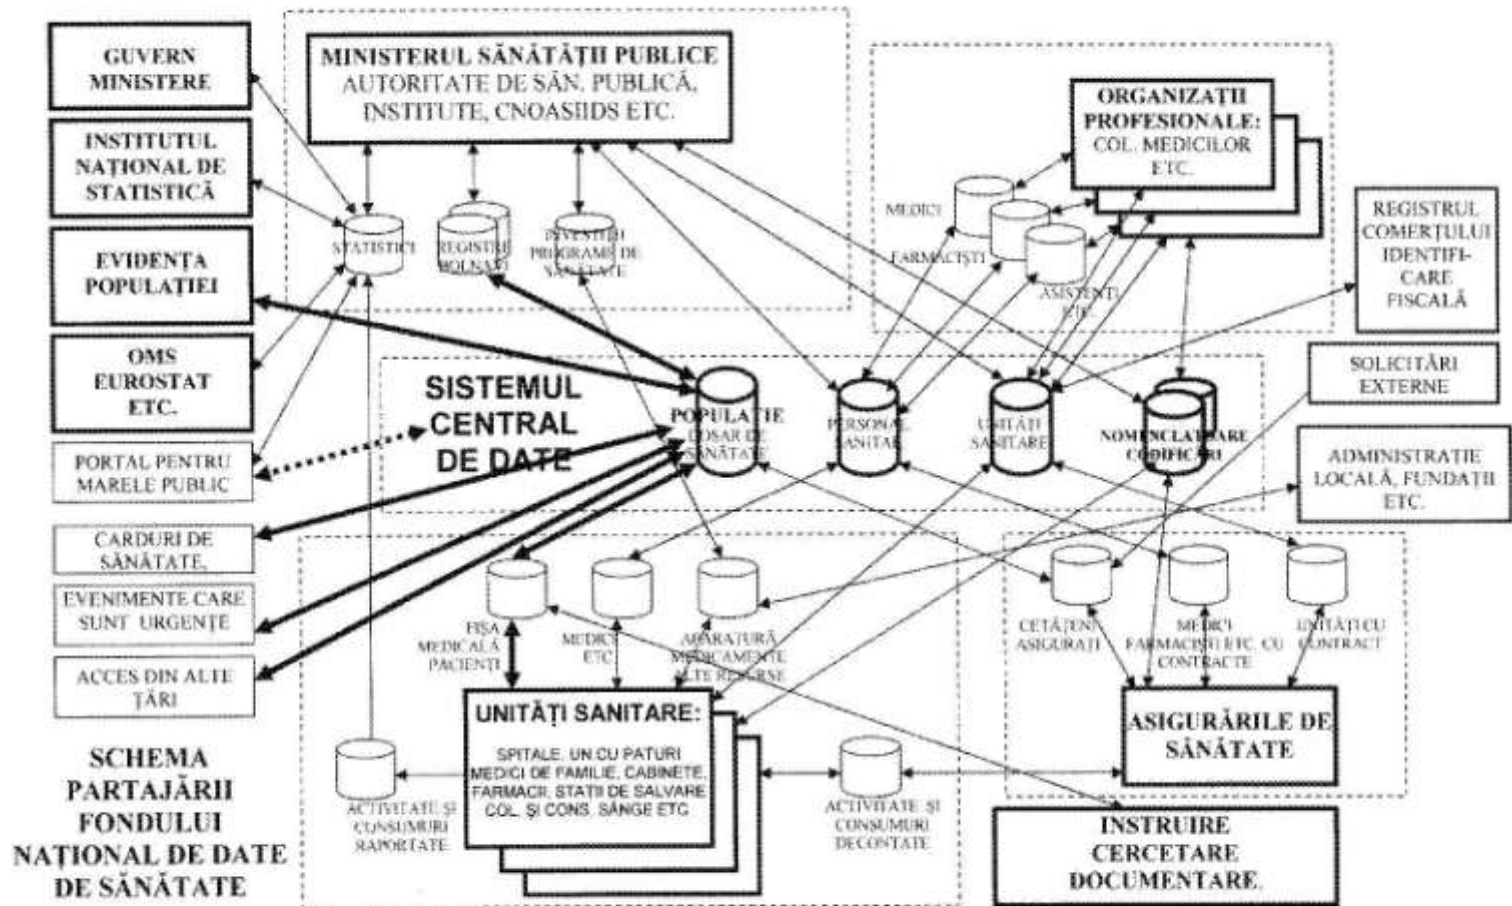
GUVERN MINISTERE

INSTITUTUL NAȚIONAL DE STATISTICĂ

EVIDENȚA POPULAȚIEI

OMS EUROSTAT ETC.

PORTAL PENTRU MARELE PUBLIC

CARDURI DE SĂNĂTATE,

EVENIMENTE CARE SUNT URGENȚE

ACCES DIN ALTE ȚĂRI

SCHEMA PARTAJĂRII FONDULUI NAȚIONAL DE DATE DE SĂNĂTATE

MINISTERUL SĂNĂTĂȚII PUBLICE AUTORITATE DE SĂN. PUBLICĂ, INSTITUTE, CNOASIIDS ETC.

STATISTICI

REGISTRII BOLNAVI

PREVENȚII PROGRAME DE SĂNĂTATE

ORGANIZAȚII PROFESIONALE: COL. MEDICILOR ETC.

MEDICI

FARMACIȘTI

ASISTENȚI ETC.

REGISTRUL COMERȚULUI IDENTIFICARE FISCALĂ

SOLICITĂRI EXTERNE

ADMINISTRAȚIE LOCALĂ, FUNDAȚII ETC.

SISTEMUL CENTRAL DE DATE

POPULAȚIE DOSAR DE SĂNĂTATE

PERSONAL SANITAR

UNITĂȚI SANITARE

NOMENCLATOARE CODIFICĂRI

FIȘA MEDICALĂ PACIENȚI

MEDICI ETC.

APARATURĂ MEDICAMENTE ALTE RESURSE

CETĂȚENI ASIGURAȚI

MEDICI FARMACIȘTI ETC. CU CONTRACTE

UNITĂȚI CU CONTRACT

UNITĂȚI SANITARE:

SPITALE, UN. CU PATURI MEDICI DE FAMILIE, CABINETE, FARMACII, STAȚII DE SALVARE COL. ȘI CONS. SÂNGE ETC.

ACTIVITĂȚI ȘI CONSUMURI RAPORTATE

ACTIVITATE ȘI CONSUMURI DECONTATE

ASIGURĂRILE DE SĂNĂTATE

INSTRUIRE CERCETARE DOCUMENTARE